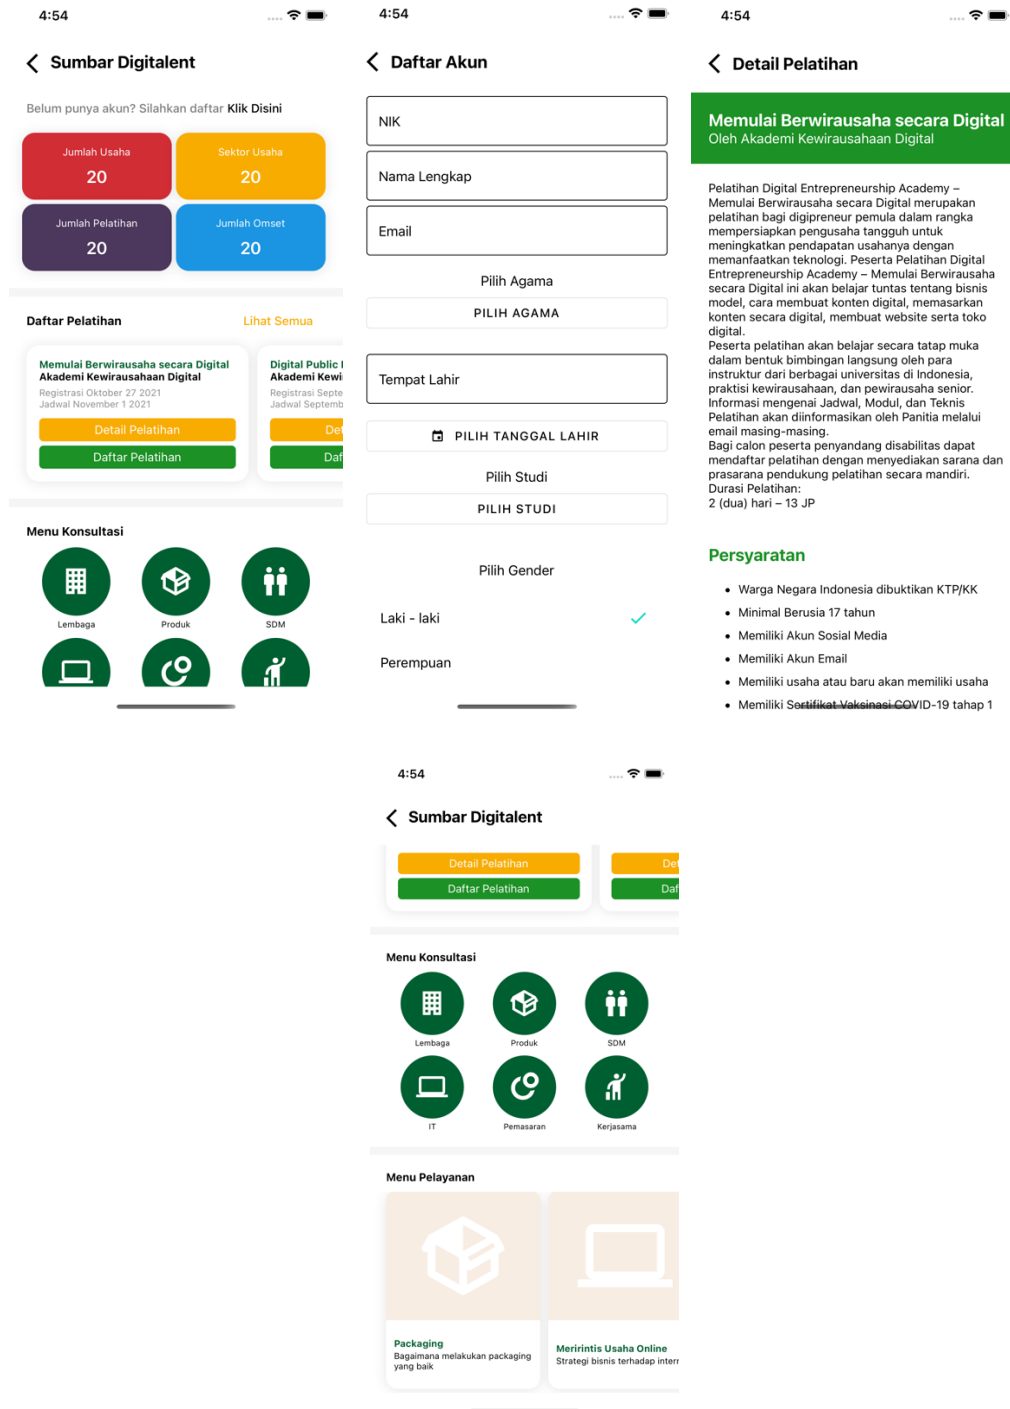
4:54

Sumbar Digitalent

Belum punya akun? Silahkan daftar Klik Disini

| Jumlah Usaha 20 | Sektor Usaha 20 |
|---|---|
| Jumlah Pelatihan 20 | Jumlah Omset 20 |

Daftar Pelatihan
Lihat Semua

Memulai Berwirausaha secara Digital
Akademi Kewirausahaan Digital
Registrasi Oktober 27 2021
Jadwal November 1 2021
Detail Pelatihan
Daftar Pelatihan

Digital Public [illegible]
Akademi Kewi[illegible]
Registrasi Septe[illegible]
Jadwal Septemb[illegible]
Det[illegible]
Daf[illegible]

Menu Konsultasi
Lembaga
Produk
SDM

4:54

Daftar Akun

NIK
Nama Lengkap
Email
Pilih Agama
PILIH AGAMA
Tempat Lahir
PILIH TANGGAL LAHIR
Pilih Studi
PILIH STUDI
Pilih Gender
Laki - laki
Perempuan

4:54

Detail Pelatihan

Memulai Berwirausaha secara Digital
Oleh Akademi Kewirausahaan Digital

Pelatihan Digital Entrepreneurship Academy – Memulai Berwirausaha secara Digital merupakan pelatihan bagi digipreneur pemula dalam rangka mempersiapkan pengusaha tangguh untuk meningkatkan pendapatan usahanya dengan memanfaatkan teknologi. Peserta Pelatihan Digital Entrepreneurship Academy – Memulai Berwirausaha secara Digital ini akan belajar tuntas tentang bisnis model, cara membuat konten digital, memasarkan konten secara digital, membuat website serta toko digital.
Peserta pelatihan akan belajar secara tatap muka dalam bentuk bimbingan langsung oleh para instruktur dari berbagai universitas di Indonesia, praktisi kewirausahaan, dan pewirausaha senior.
Informasi mengenai Jadwal, Modul, dan Teknis Pelatihan akan diinformasikan oleh Panitia melalui email masing-masing.
Bagi calon peserta penyandang disabilitas dapat mendaftar pelatihan dengan menyediakan sarana dan prasarana pendukung pelatihan secara mandiri.
Durasi Pelatihan:
2 (dua) hari – 13 JP

Persyaratan

- Warga Negara Indonesia dibuktikan KTP/KK
- Minimal Berusia 17 tahun
- Memiliki Akun Sosial Media
- Memiliki Akun Email
- Memiliki usaha atau baru akan memiliki usaha
- Memiliki Sertifikat Vaksinasi COVID-19 tahap 1

4:54

Sumbar Digitalent

Detail Pelatihan
Daftar Pelatihan
Det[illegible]
Daf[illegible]

Menu Konsultasi
Lembaga
Produk
SDM
IT
Pemasaran
Kerjasama

Menu Pelayanan

Packaging
Bagaimana melakukan packaging yang baik

Meririntis Usaha Online
Strategi bisnis terhadap intern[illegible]